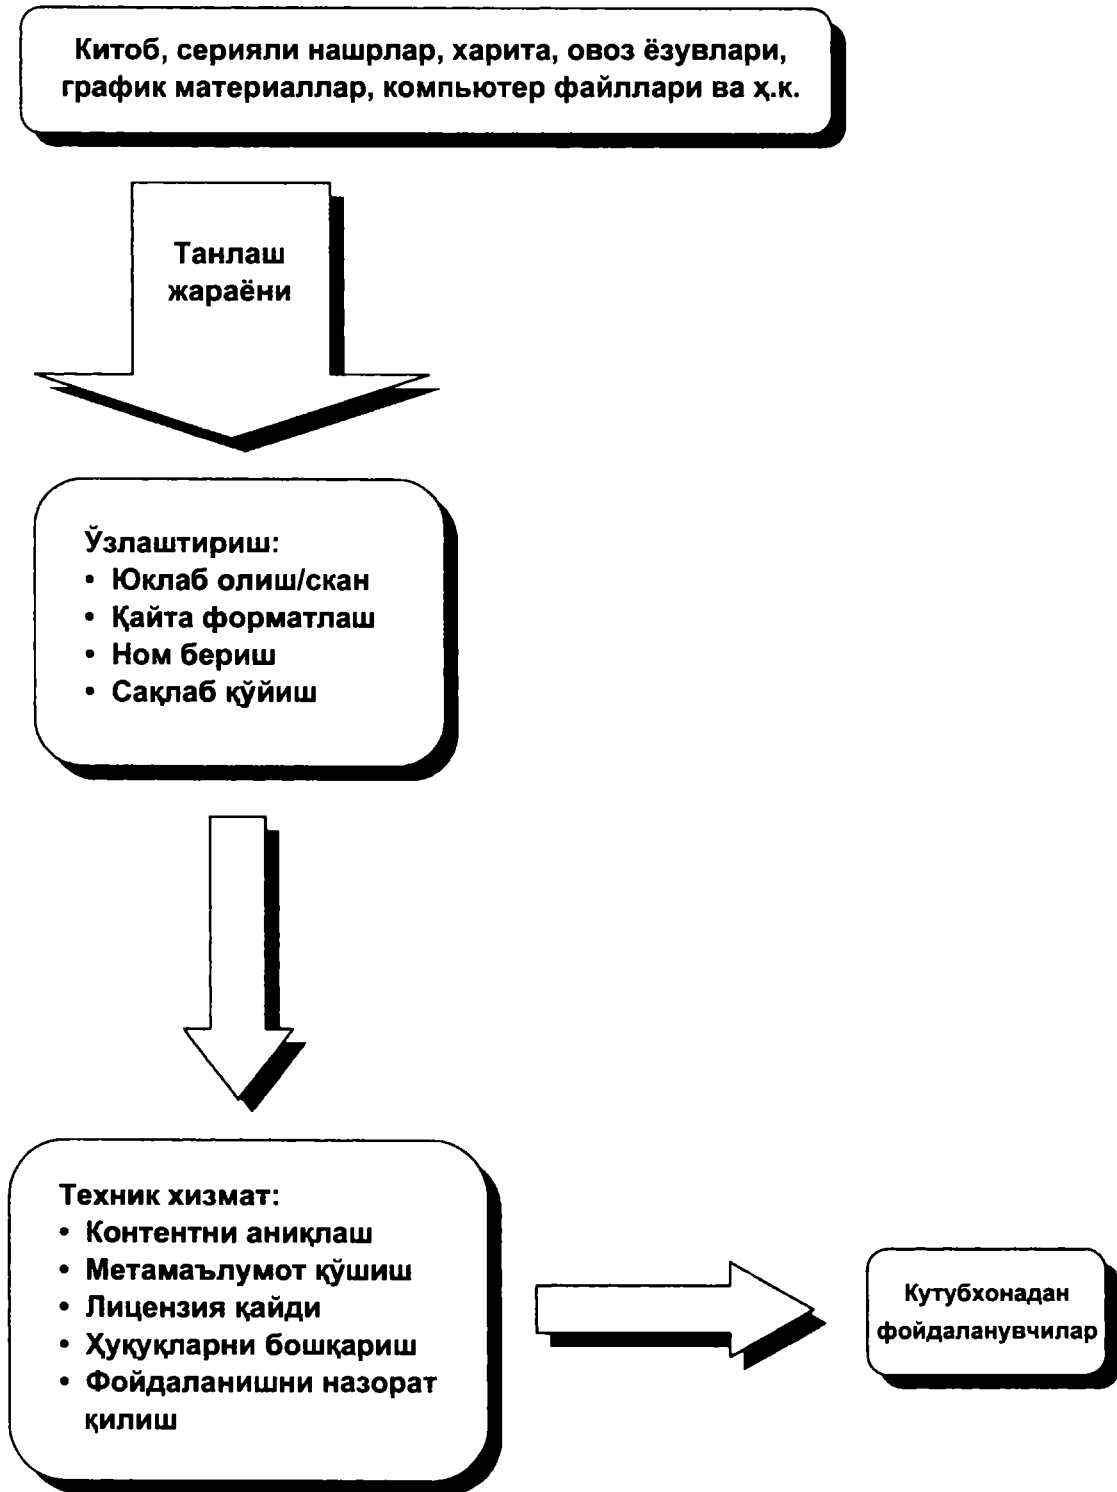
Китоб, серияли нашрлар, харита, овоз ёзувлари, график материаллар, компьютер файллари ва ҳ.к.

Танлаш жараёни

Ўзлаштириш:
• Юклаб олиш/скан
• Қайта форматлаш
• Ном бериш
• Сақлаб қўйиш

Техник хизмат:
• Контентни аниқлаш
• Метамаълумот қўшиш
• Лицензия қайди
• Ҳуқуқларни бошқариш
• Фойдаланишни назорат қилиш

Кутубхонадан фойдаланувчилар